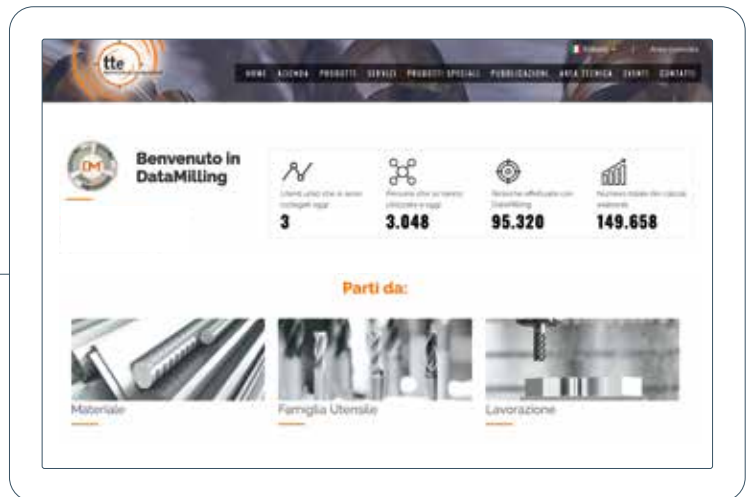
tte

Italiano | Area riservata

HOME AZIENDA PRODOTTI SERVIZI PRODOTTI SPECIALI PUBBLICAZIONI AREA TECNICA EVENTI CONTATTI

DM

Benvenuto in DataMilling

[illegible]
3

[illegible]
3.048

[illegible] DataMilling
95.320

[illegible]
149.658

Parti da:

Materiale

Famiglia Utensile

Lavorazione